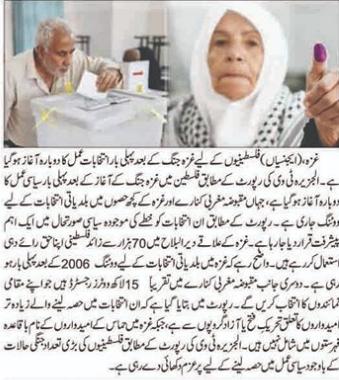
غزہ(ایجنسیاں) فلسطینیوں کے لیے غزہ جنگ کے بعد پہلی بار انتخابات عمل کا دوبارہ آغاز ہو گیا ہے۔ الجزیرہ ٹی وی کی رپورٹ کے مطابق فلسطین میں غزہ جنگ کے آغاز کے بعد پہلی بار سیاسی عمل کا دوبارہ آغاز ہو گیا ہے، جہاں مقبوضہ مغربی کنارے اور غزہ کے کچھ حصوں میں بلدیاتی انتخابات کے لیے ووٹنگ جاری ہے۔ رپورٹ کے مطابق ان انتخابات کو خطے کی موجودہ سیاسی صورتحال میں ایک اہم پیشرفت قرار دیا جا رہا ہے۔ غزہ کے علاقے دیر البلاح میں 70 ہزار سے زائد فلسطینی اپنا حق رائے دہی استعمال کر رہے ہیں۔ واضح رہے کہ غزہ میں بلدیاتی انتخابات کے لیے ووٹنگ 2006 کے بعد پہلی بار ہو رہی ہے۔ دوسری جانب مقبوضہ مغربی کنارے میں تقریباً 15 لاکھ ووٹرز رجسٹرڈ ہیں جو اپنے مقامی نمائندوں کا انتخاب کریں گے۔ رپورٹ میں بتایا گیا ہے کہ ان انتخابات میں حصہ لینے والے زیادہ تر امیدواروں کا تعلق تحریک فتح یا آزاد گروپوں سے ہے، جبکہ غزہ میں حماس کے امیدواروں کے نام باقاعدہ فہرستوں میں شامل نہیں ہیں۔ الجزیرہ ٹی وی کی رپورٹ کے مطابق فلسطینیوں کی بڑی تعداد جنگی حالات کے باوجود سیاسی عمل میں حصہ لینے کے لیے پرعزم دکھائی دے رہی ہے۔